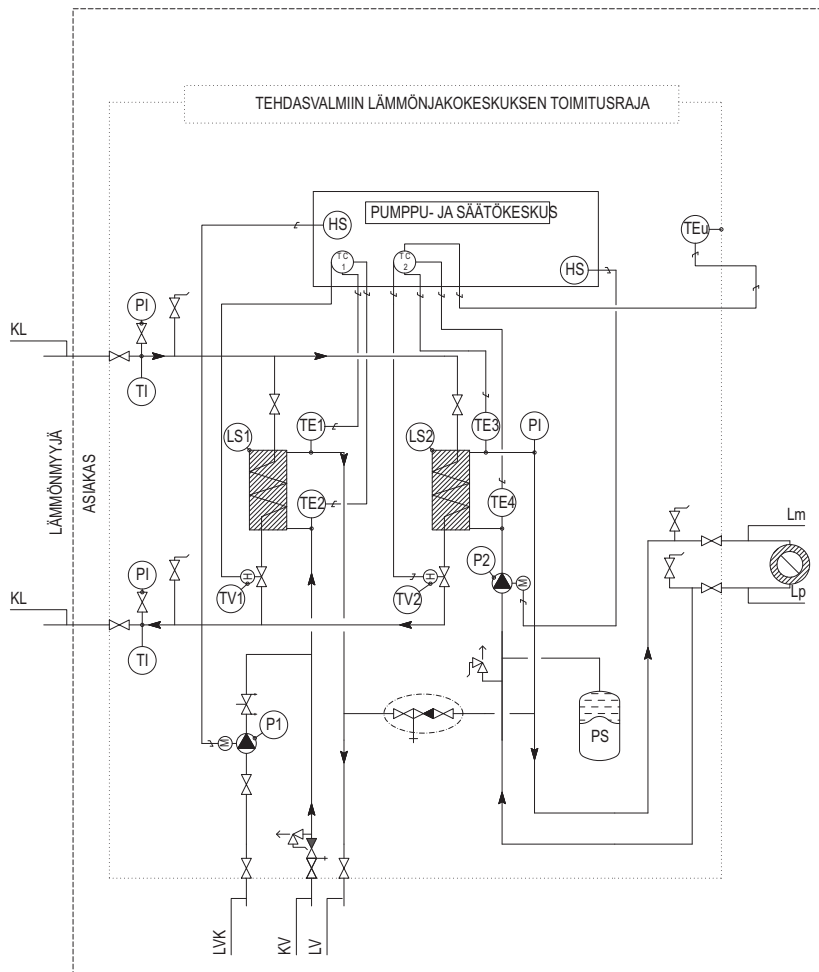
TEHDASVALMIIN LÄMMÖNJAKOKESKUKSEN TOIMITUSRAJA

PUMPPU- JA SÄÄTÖKESKUS

HS

TC 1

TC 2

HS

TEu

KL

PI

TI

LS1

TE1

TE2

LS2

TE3

PI

TE4

LÄMMÖNMYYJÄ

ASIAKAS

Lm

Lp

KL

PI

TI

TV1

TV2

P2

P1

PS

LVK

KV

LV